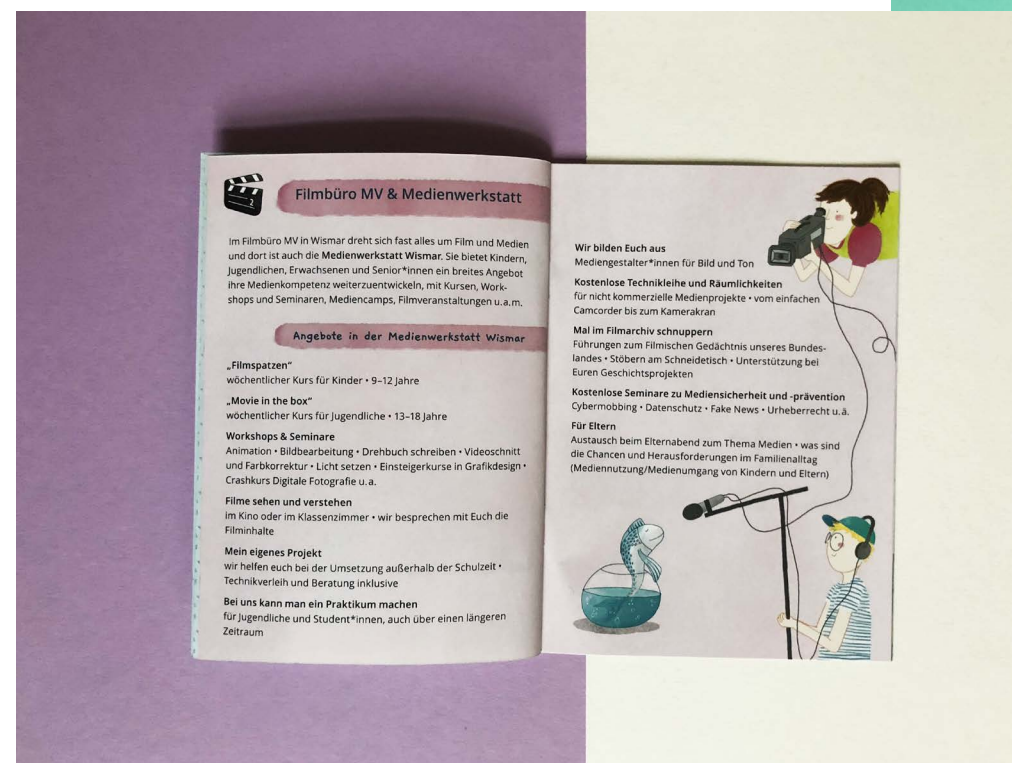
Filmbüro MV & Medienwerkstatt

Im Filmbüro MV in Wismar dreht sich fast alles um Film und Medien und dort ist auch die Medienwerkstatt Wismar. Sie bietet Kindern, Jugendlichen, Erwachsenen und Senior*innen ein breites Angebot ihre Medienkompetenz weiterzuentwickeln, mit Kursen, Workshops und Seminaren, Mediencamps, Filmveranstaltungen u.a.m.

Angebote in der Medienwerkstatt Wismar

„Filmspatzen"
wöchentlicher Kurs für Kinder • 9–12 Jahre

„Movie in the box"
wöchentlicher Kurs für Jugendliche • 13–18 Jahre

Workshops & Seminare
Animation • Bildbearbeitung • Drehbuch schreiben • Videoschnitt und Farbkorrektur • Licht setzen • Einsteigerkurse in Grafikdesign • Crashkurs Digitale Fotografie u.a.

Filme sehen und verstehen
im Kino oder im Klassenzimmer • wir besprechen mit Euch die Filminhalte

Mein eigenes Projekt
wir helfen euch bei der Umsetzung außerhalb der Schulzeit • Technikverleih und Beratung inklusive

Bei uns kann man ein Praktikum machen
für Jugendliche und Student*innen, auch über einen längeren Zeitraum

Wir bilden Euch aus
Mediengestalter*innen für Bild und Ton

Kostenlose Technikleihe und Räumlichkeiten
für nicht kommerzielle Medienprojekte • vom einfachen Camcorder bis zum Kamerakran

Mal im Filmarchiv schnuppern
Führungen zum Filmischen Gedächtnis unseres Bundeslandes • Stöbern am Schneidetisch • Unterstützung bei Euren Geschichtsprojekten

Kostenlose Seminare zu Mediensicherheit und -prävention
Cybermobbing • Datenschutz • Fake News • Urheberrecht u.ä.

Für Eltern
Austausch beim Elternabend zum Thema Medien • was sind die Chancen und Herausforderungen im Familienalltag (Mediennutzung/Medienumgang von Kindern und Eltern)